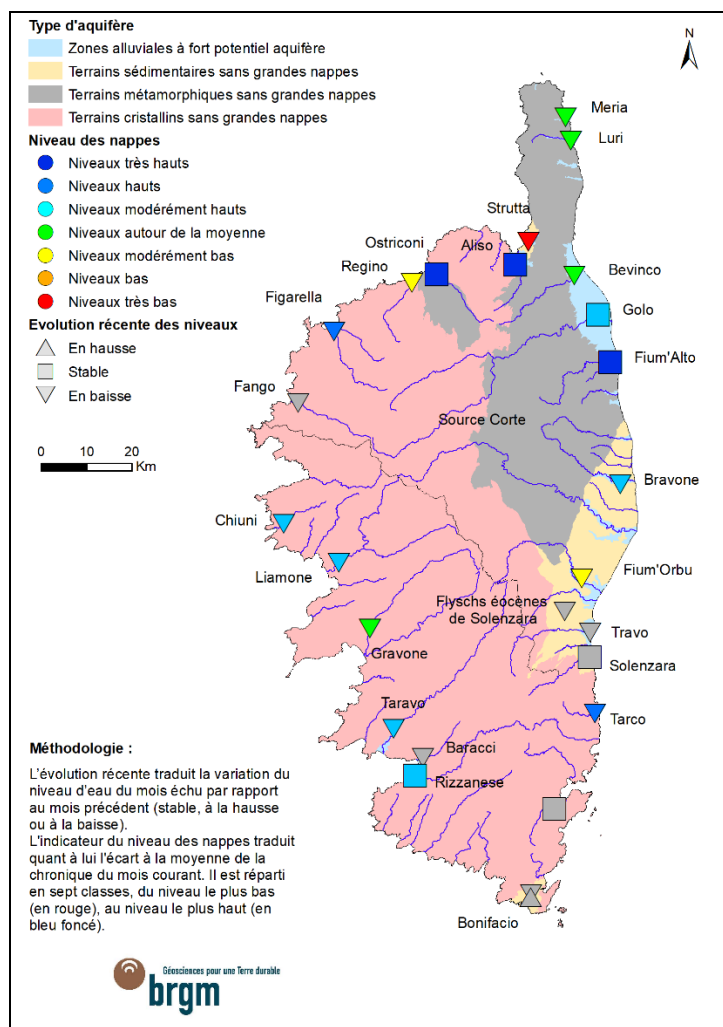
Type d'aquifère
Zones alluviales à fort potentiel aquifère
Terrains sédimentaires sans grandes nappes
Terrains métamorphiques sans grandes nappes
Terrains cristallins sans grandes nappes

Niveau des nappes
Niveaux très hauts
Niveaux hauts
Niveaux modérément hauts
Niveaux autour de la moyenne
Niveaux modérément bas
Niveaux bas
Niveaux très bas

Evolution récente des niveaux
En hausse
Stable
En baisse

0 10 20 Km

N

Meria
Luri
Strutta
Ostriconi
Aliso
Regino
Bevinco
Figarella
Golo
Fium'Alto
Fango
Source Corte
Bravone
Chiuni
Liamone
Fium'Orbu
Flyschs éocènes de Solenzara
Travo
Gravone
Solenzara
Taravo
Tarco
Baracci
Rizzanese
Bonifacio

Méthodologie :
L'évolution récente traduit la variation du niveau d'eau du mois échu par rapport au mois précédent (stable, à la hausse ou à la baisse).
L'indicateur du niveau des nappes traduit quant à lui l'écart à la moyenne de la chronique du mois courant. Il est réparti en sept classes, du niveau le plus bas (en rouge), au niveau le plus haut (en bleu foncé).

Géosciences pour une Terre durable
brgm